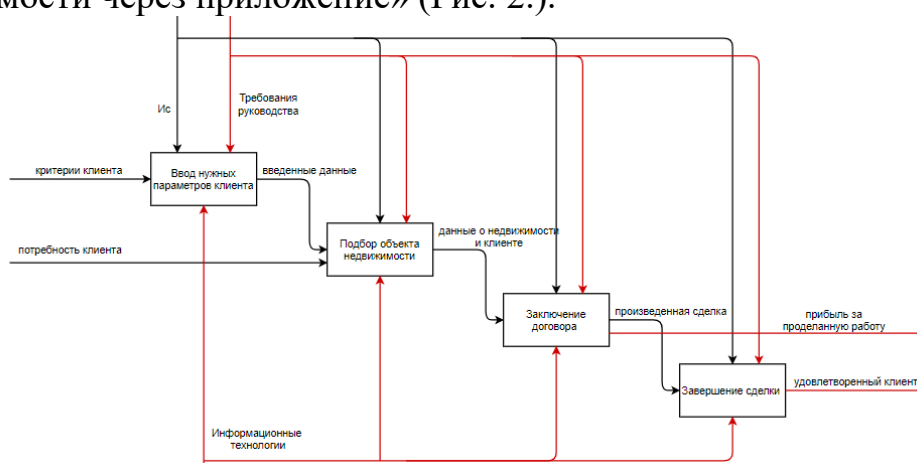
мости через приложение» (Рис. 2.).

Ис

Требования руководства

критерии клиента

Ввод нужных параметров клиента

введенные данные

потребность клиента

Подбор объекта недвижимости

данные о недвижимости и клиенте

Заключение договора

произведенная сделка

прибыль за проделанную работу

Завершение сделки

удовлетворенный клиент

Информационные технологии